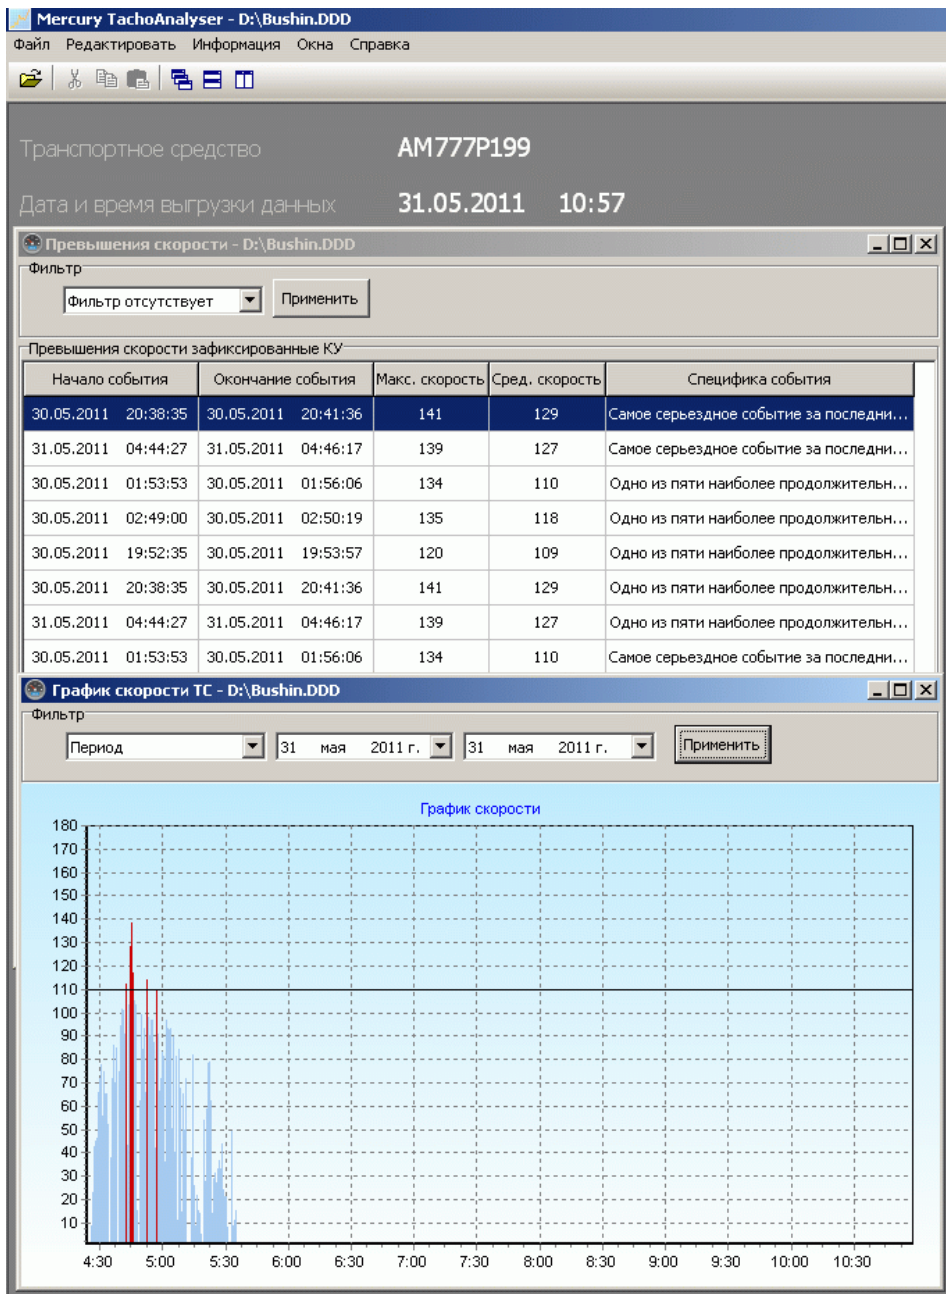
Mercury TachoAnalyser - D:\Bushin.DDD

Файл Редактировать Информация Окна Справка

Транспортное средство AM777P199

Дата и время выгрузки данных 31.05.2011 10:57

Превышения скорости - D:\Bushin.DDD

Фильтр

Фильтр отсутствует Применить

Превышения скорости зафиксированные КУ

| Начало события | Окончание события | Макс. скорость | Сред. скорость | Специфика события |
|---|---|---|---|---|
| 30.05.2011 20:38:35 | 30.05.2011 20:41:36 | 141 | 129 | Самое серьезное событие за последни... |
| 31.05.2011 04:44:27 | 31.05.2011 04:46:17 | 139 | 127 | Самое серьезное событие за последни... |
| 30.05.2011 01:53:53 | 30.05.2011 01:56:06 | 134 | 110 | Одно из пяти наиболее продолжительн... |
| 30.05.2011 02:49:00 | 30.05.2011 02:50:19 | 135 | 118 | Одно из пяти наиболее продолжительн... |
| 30.05.2011 19:52:35 | 30.05.2011 19:53:57 | 120 | 109 | Одно из пяти наиболее продолжительн... |
| 30.05.2011 20:38:35 | 30.05.2011 20:41:36 | 141 | 129 | Одно из пяти наиболее продолжительн... |
| 31.05.2011 04:44:27 | 31.05.2011 04:46:17 | 139 | 127 | Одно из пяти наиболее продолжительн... |
| 30.05.2011 01:53:53 | 30.05.2011 01:56:06 | 134 | 110 | Самое серьезное событие за последни... |

График скорости ТС - D:\Bushin.DDD

Фильтр

Период 31 мая 2011 г. 31 мая 2011 г. Применить

График скорости

180
170
160
150
140
130
120
110
100
90
80
70
60
50
40
30
20
10

4:30 5:00 5:30 6:00 6:30 7:00 7:30 8:00 8:30 9:00 9:30 10:00 10:30